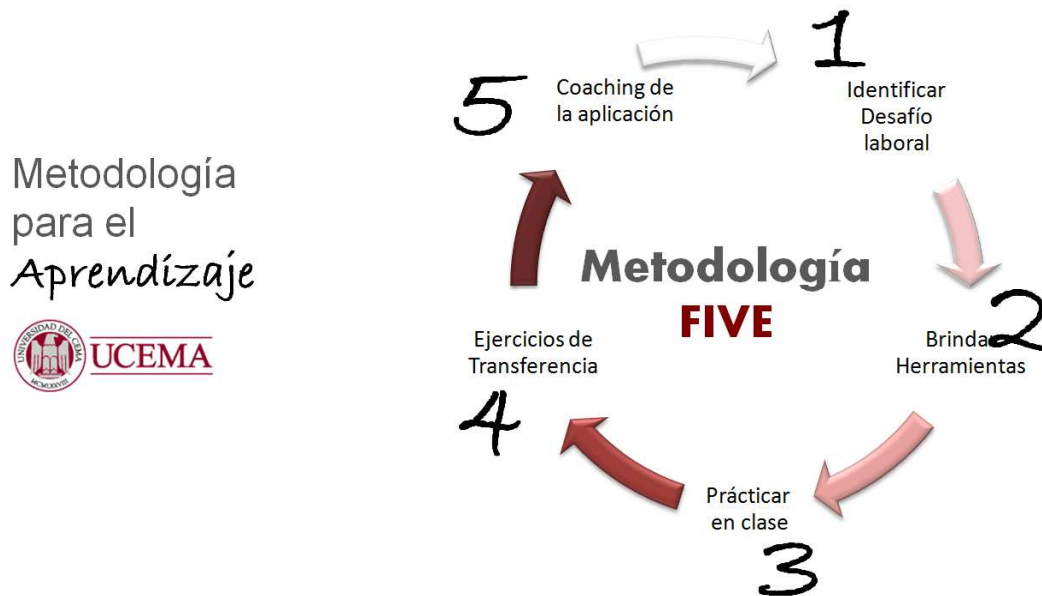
Metodología para el Aprendizaje

UNIVERSIDAD DEL CEMA MCMXXVIII UCEMA

Metodología FIVE

1
Identificar Desafío laboral

2
Brindar Herramientas

3
Prácticar en clase

4
Ejercicios de Transferencia

5
Coaching de la aplicación